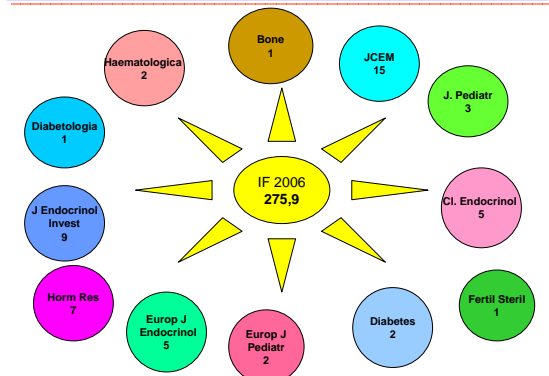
Bone
1

JCEM
15

J. Pediatr
3

Cl. Endocrinol
5

Fertil Steril
1

Diabetes
2

Europ J Pediatr
2

Europ J Endocrinol
5

Horm Res
7

J Endocrinol Invest
9

Diabetologia
1

Haematologica
2

IF 2006
275,9